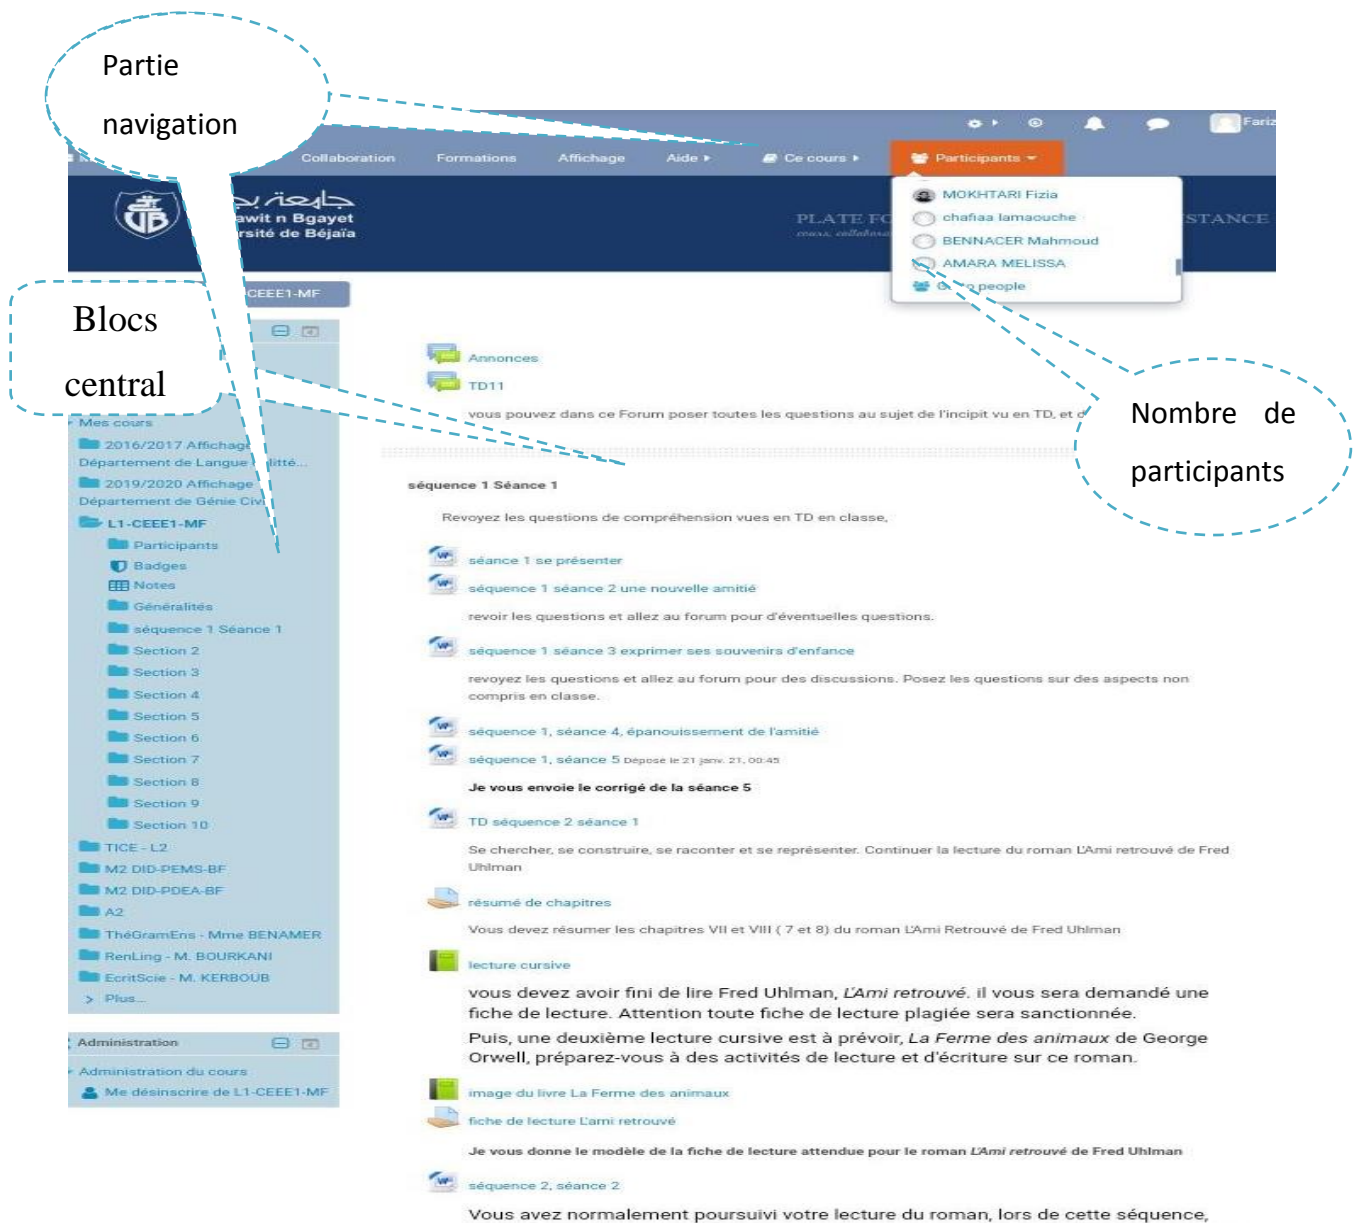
Partie navigation

Collaboration Formations Affichage Aide ▸ Ce cours ▸ Participants

Fariz

awit n Bgayet
rsité de Béjaïa

PLATE FO

STANCE

MOKHTARI Fizia
chafiaa lamaouche
BENNACER Mahmoud
AMARA MELISSA
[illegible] people

Blocs central

CEEE1-MF

Nombre de participants

Annonces
TD11
vous pouvez dans ce Forum poser toutes les questions au sujet de l'incipit vu en TD, et d

Mes cours
2016/2017 Affichage
Département de Langue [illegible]ttér...
2019/2020 Affichage
Département de Génie Civ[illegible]
L1-CEEE1-MF
Participants
Badges
Notes
Généralités
séquence 1 Séance 1
Section 2
Section 3
Section 4
Section 5
Section 6
Section 7
Section 8
Section 9
Section 10
TICE - L2
M2 DID-PEMS-BF
M2 DID-PDEA-BF
A2
ThéGramEns - Mme BENAMER
RenLing - M. BOURKANI
EcritScie - M. KERBOUB
Plus...

Administration
Administration du cours
Me désinscrire de L1-CEEE1-MF

séquence 1 Séance 1

Revoyez les questions de compréhension vues en TD en classe.

séance 1 se présenter
séquence 1 séance 2 une nouvelle amitié
revoir les questions et allez au forum pour d'éventuelles questions.
séquence 1 séance 3 exprimer ses souvenirs d'enfance
revoyez les questions et allez au forum pour des discussions. Posez les questions sur des aspects non compris en classe.
séquence 1, séance 4, épanouissement de l'amitié
séquence 1, séance 5 Déposé le 21 janv. 21, 00:45
Je vous envoie le corrigé de la séance 5
TD séquence 2 séance 1
Se chercher, se construire, se raconter et se représenter. Continuer la lecture du roman L'Ami retrouvé de Fred Uhlman
résumé de chapitres
Vous devez résumer les chapitres VII et VIII ( 7 et 8) du roman L'Ami Retrouvé de Fred Uhlman
lecture cursive
vous devez avoir fini de lire Fred Uhlman, L'Ami retrouvé. il vous sera demandé une fiche de lecture. Attention toute fiche de lecture plagiée sera sanctionnée.
Puis, une deuxième lecture cursive est à prévoir, La Ferme des animaux de George Orwell, préparez-vous à des activités de lecture et d'écriture sur ce roman.
image du livre La Ferme des animaux
fiche de lecture L'ami retrouvé
Je vous donne le modèle de la fiche de lecture attendue pour le roman L'Ami retrouvé de Fred Uhlman
séquence 2, séance 2
Vous avez normalement poursuivi votre lecture du roman, lors de cette séquence,